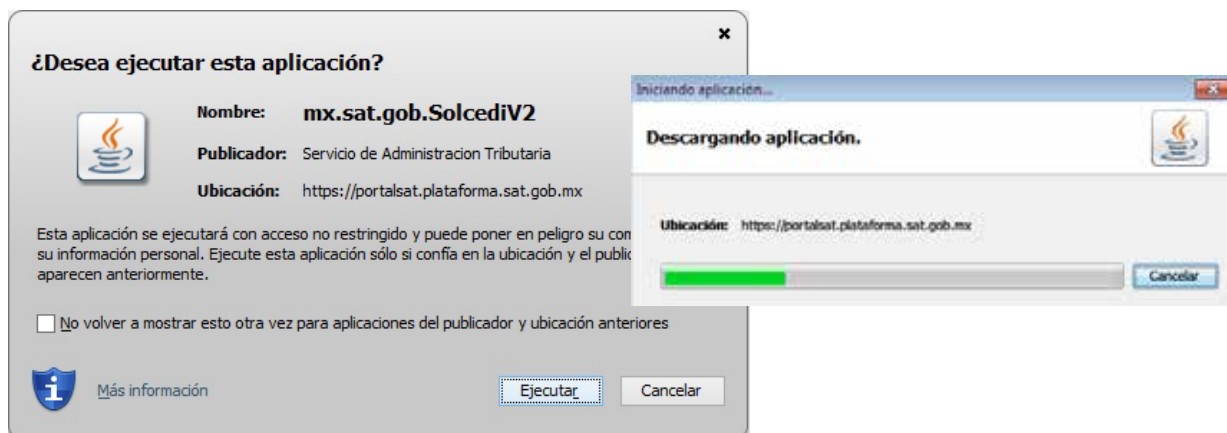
¿Desea ejecutar esta aplicación?

Nombre: mx.sat.gob.SolcediV2

Publicador: Servicio de Administracion Tributaria

Ubicación: https://portalsat.plataforma.sat.gob.mx

Esta aplicación se ejecutará con acceso no restringido y puede poner en peligro su com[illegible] su información personal. Ejecute esta aplicación sólo si confía en la ubicación y el public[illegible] aparecen anteriormente.

No volver a mostrar esto otra vez para aplicaciones del publicador y ubicación anteriores

Más información

Ejecutar

Cancelar

Iniciando aplicación...

Descargando aplicación.

Ubicación: https://portalsat.plataforma.sat.gob.mx

Cancelar